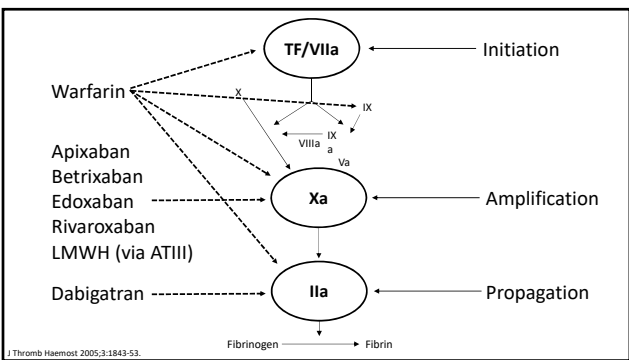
TF/VIIa

Initiation

Warfarin

X

IX

IX
a

VIIIa

Va

Apixaban
Betrixaban
Edoxaban
Rivaroxaban
LMWH (via ATIII)

Xa

Amplification

Dabigatran

IIa

Propagation

Fibrinogen

Fibrin

J Thromb Haemost 2005;3:1843-53.